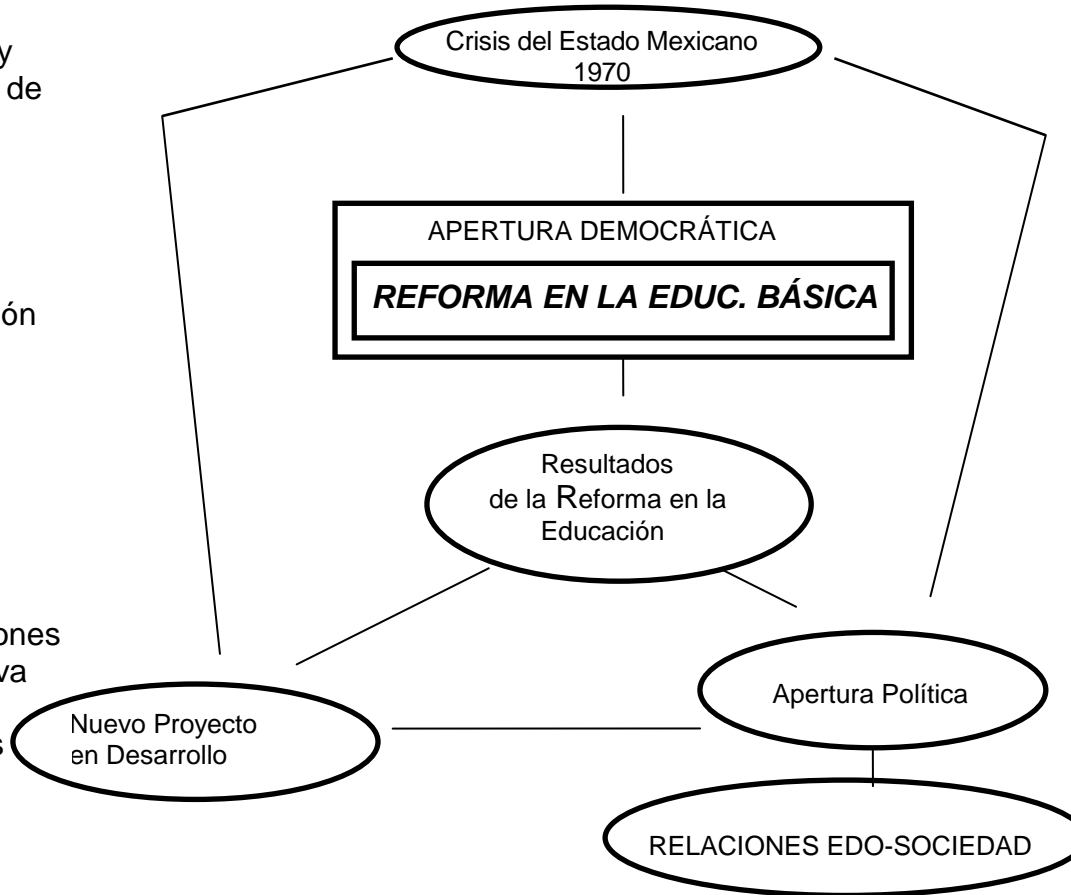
y
de

ón

ones
va
s

Crisis del Estado Mexicano 1970

APERTURA DEMOCRÁTICA

REFORMA EN LA EDUC. BÁSICA

Resultados de la Reforma en la Educación

Apertura Política

Nuevo Proyecto en Desarrollo

RELACIONES EDO-SOCIEDAD